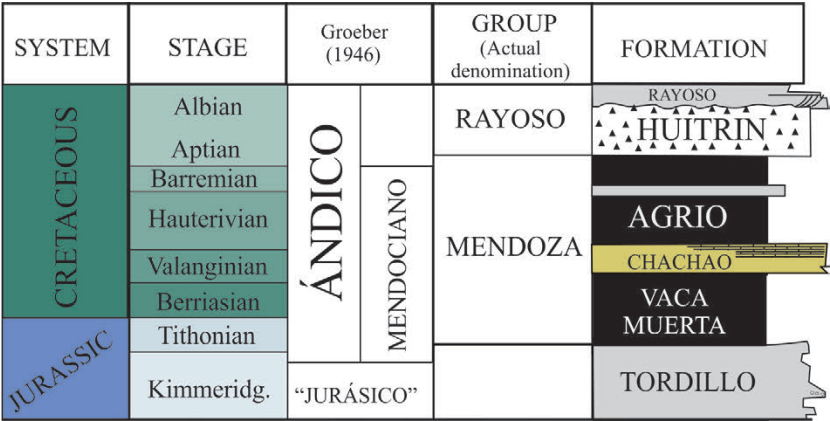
| SYSTEM | STAGE | Groeber (1946) | | GROUP (Actual denomination) | FORMATION |
|---|---|---|---|---|---|
| CRETACEOUS | Albian | ÁNDICO | | RAYOSO | RAYOSO |
| | Aptian | | | | HUITRIN |
| | Barremian | | MENDOCIANO | MENDOZA | |
| | Hauterivian | | | | AGRIO |
| | Valanginian | | | | CHACHAO |
| | Berriasian | | | | VACA MUERTA |
| JURASSIC | Tithonian | | | | |
| | Kimmeridg. | "JURÁSICO" | | | TORDILLO |